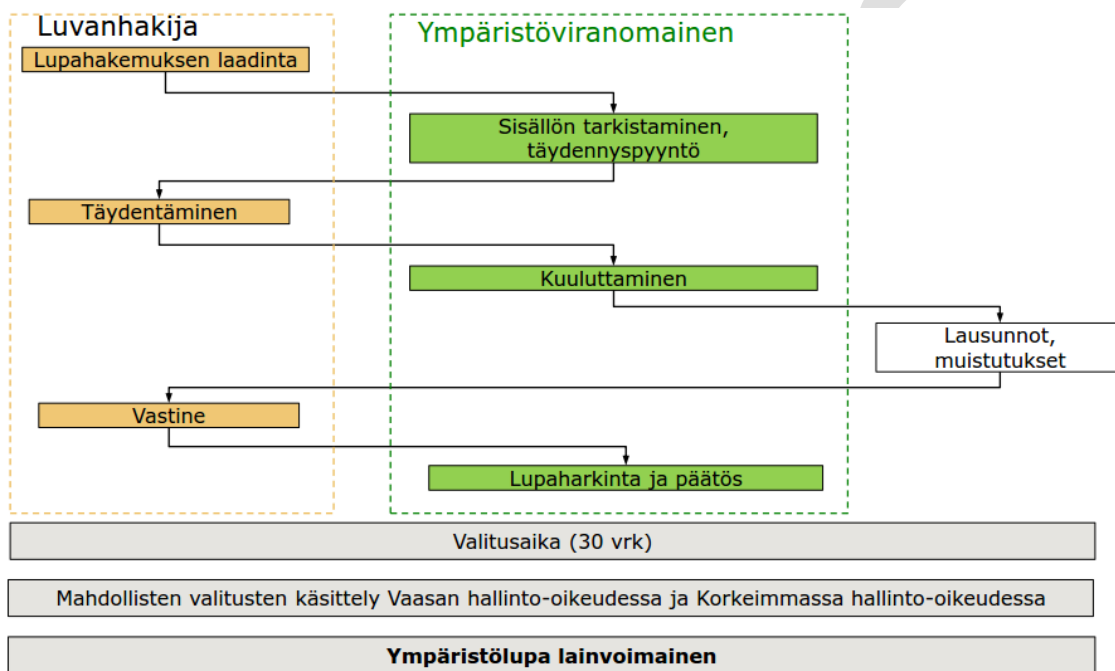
Luvanhakija

Ympäristöviranomainen

Lupahakemuksen laadinta

Sisällön tarkistaminen, täydennyspyyntö

Täydentäminen

Kuuluttaminen

Lausunnot, muistutukset

Vastine

Lupaharkinta ja päätös

Valitusaika (30 vrk)

Mahdollisten valitusten käsittely Vaasan hallinto-oikeudessa ja Korkeimmassa hallinto-oikeudessa

**Ympäristölupa lainvoimainen**